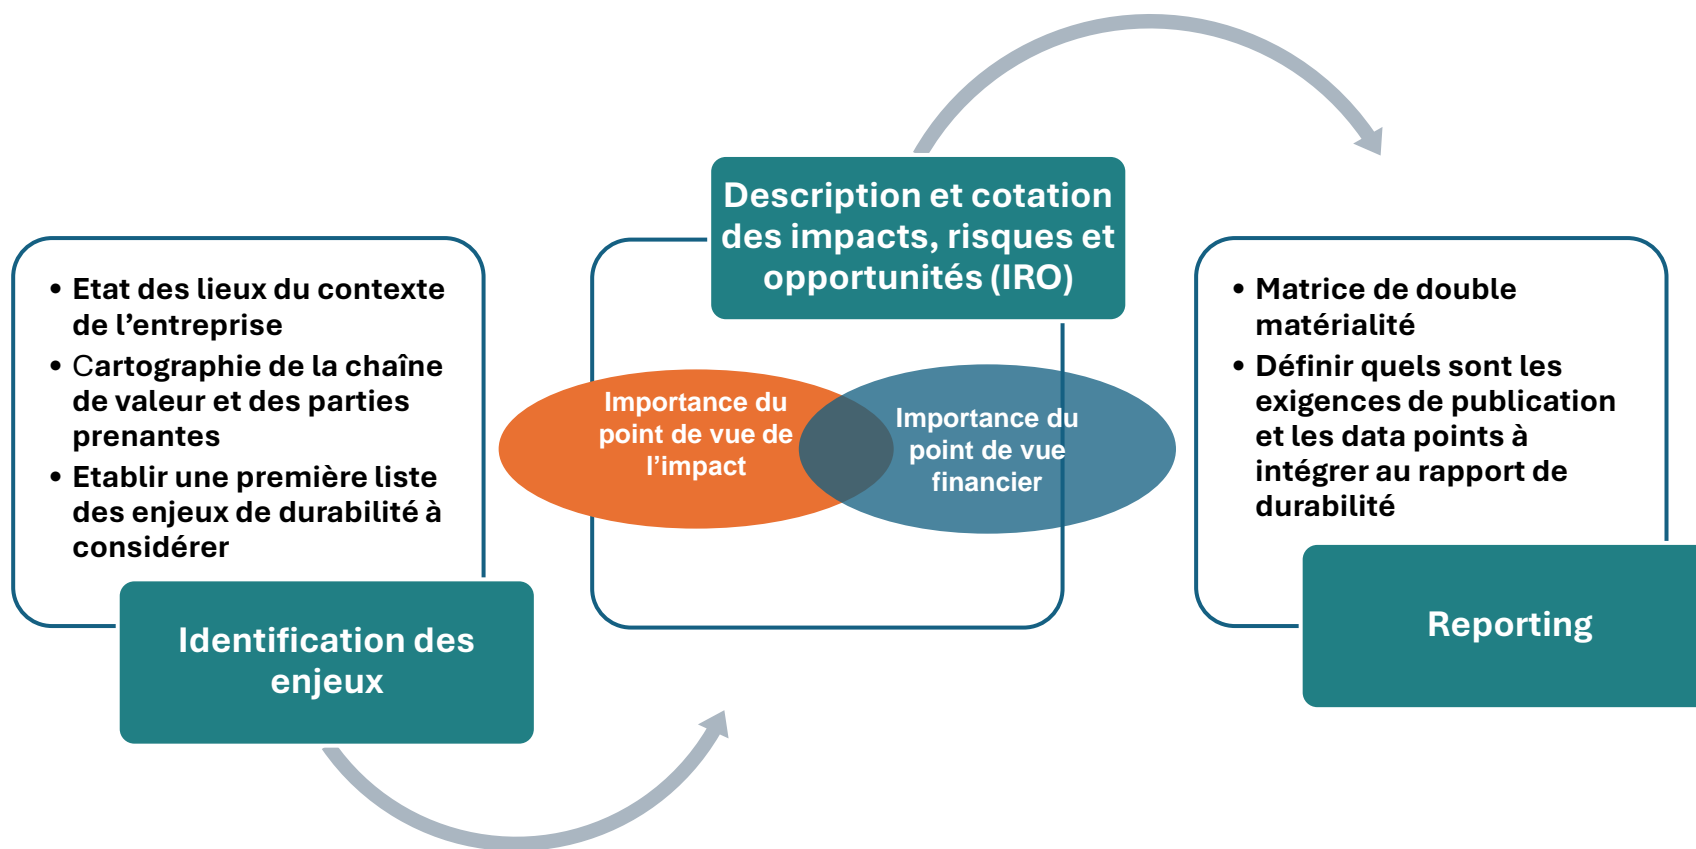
• Etat des lieux du contexte de l'entreprise
• Cartographie de la chaîne de valeur et des parties prenantes
• Etablir une première liste des enjeux de durabilité à considérer

Identification des enjeux

Description et cotation des impacts, risques et opportunités (IRO)

Importance du point de vue de l'impact

Importance du point de vue financier

• Matrice de double matérialité
• Définir quels sont les exigences de publication et les data points à intégrer au rapport de durabilité

Reporting